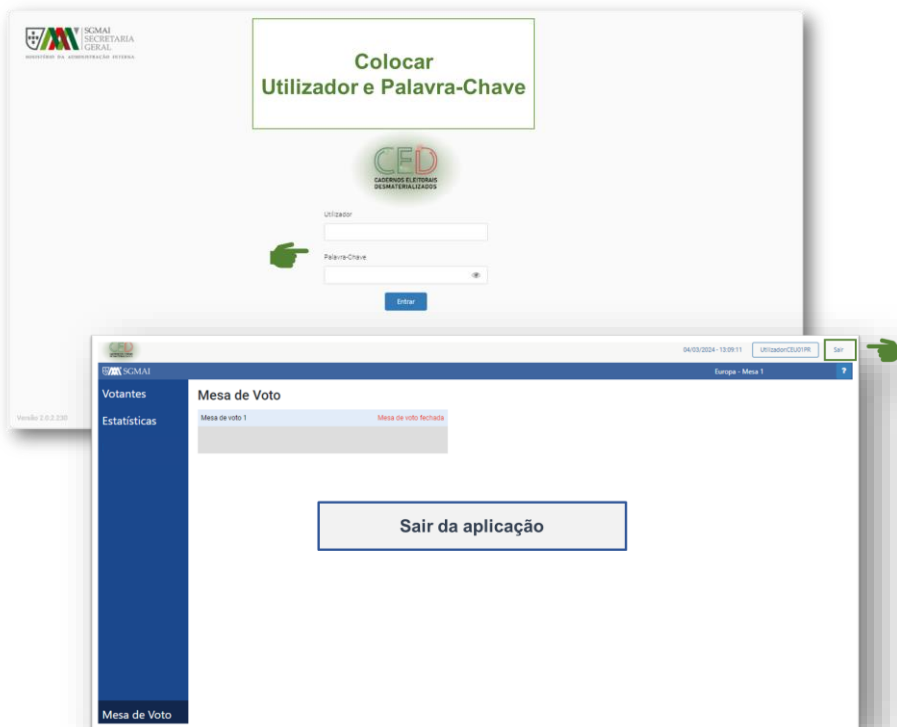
SGMAI SECRETARIA GERAL
MINISTÉRIO DA ADMINISTRAÇÃO INTERNA

Colocar Utilizador e Palavra-Chave

CED
CADERNOS ELEITORAIS DESMATERIALIZADOS

Utilizador

Palavra-Chave

Entrar

Versão 2.0.2.230

04/03/2024 - 13:09:11 UtilizadorCEU01PR Sair

SGMAI

Europa - Mesa 1

?

Votantes

Estatísticas

Mesa de Voto

Mesa de voto 1 Mesa de voto fechada

Sair da aplicação

Mesa de Voto